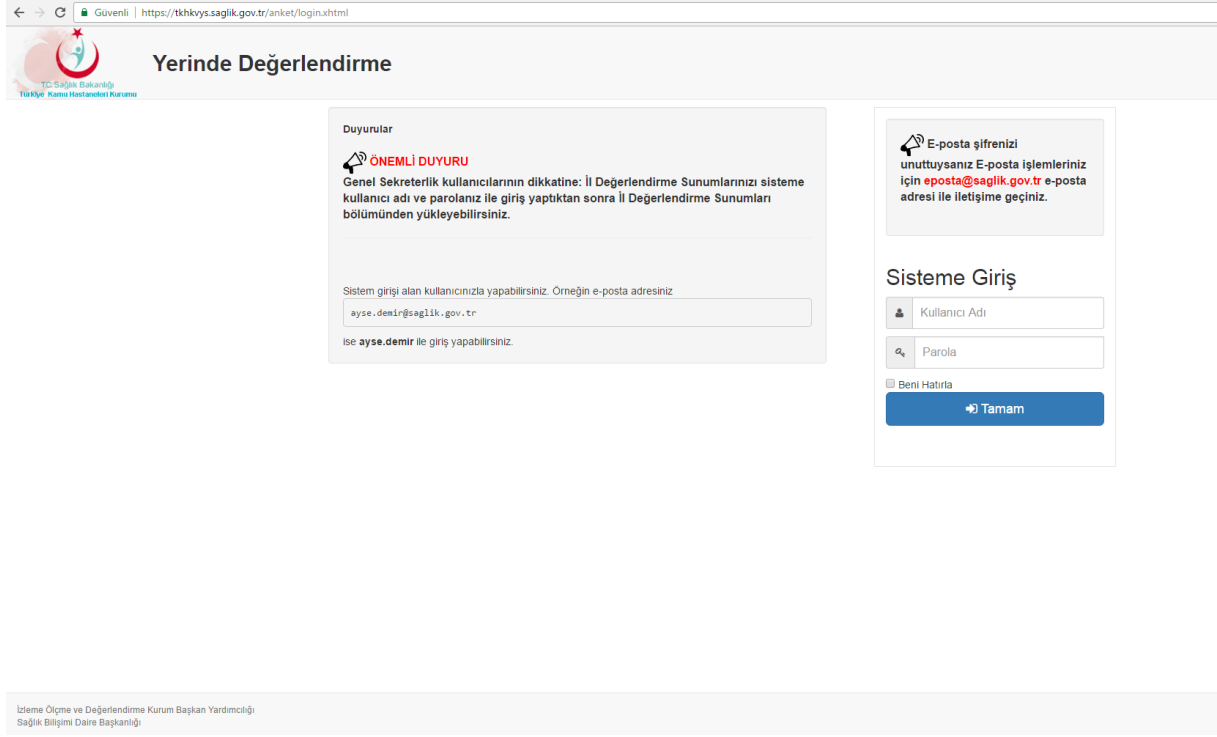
Güvenli | https://tkhkvys.saglik.gov.tr/anket/login.xhtml

T.C. Sağlık Bakanlığı
Türkiye Kamu Hastaneleri Kurumu

Yerinde Değerlendirme

Duyurular

ÖNEMLİ DUYURU

Genel Sekreterlik kullanıcılarının dikkatine: İl Değerlendirme Sunumlarınızı sisteme kullanıcı adı ve parolanız ile giriş yaptıktan sonra İl Değerlendirme Sunumları bölümünden yükleyebilirsiniz.

Sistem girişi alan kullanıcınızla yapabilirsiniz. Örneğin e-posta adresiniz

ayse.demir@saglik.gov.tr

ise ayse.demir ile giriş yapabilirsiniz.

E-posta şifrenizi unuttuysanız E-posta işlemleriniz için eposta@saglik.gov.tr e-posta adresi ile iletişime geçiniz.

Sisteme Giriş

Kullanıcı Adı

Parola

Beni Hatırla

Tamam

İzleme Ölçme ve Değerlendirme Kurum Başkan Yardımcılığı
Sağlık Bilişimi Daire Başkanlığı